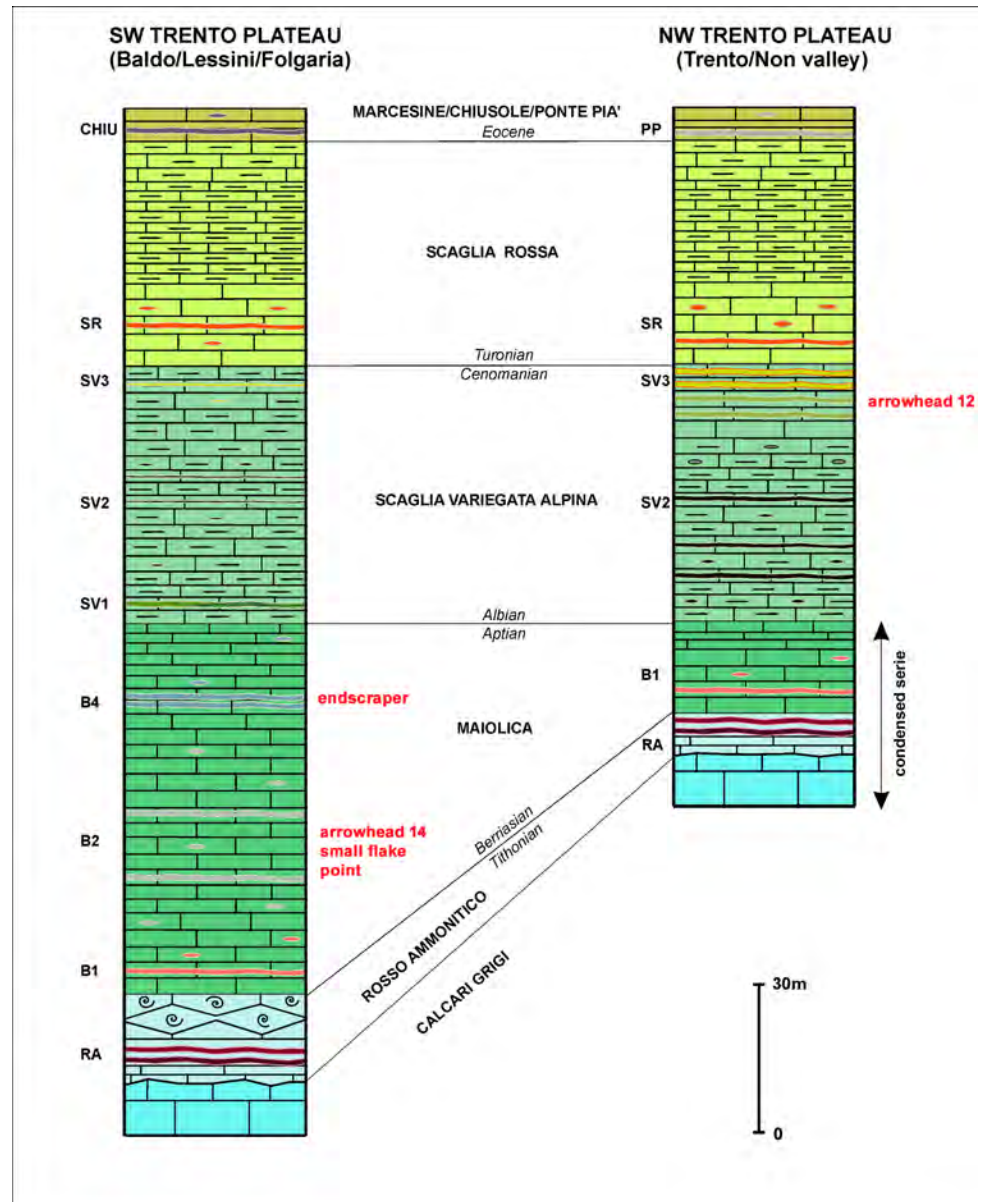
SW TRENTO PLATEAU
(Baldo/Lessini/Folgaria)

NW TRENTO PLATEAU
(Trento/Non valley)

CHIU

MARCESINE/CHIUSOLE/PONTE PIA'

Eocene

PP

SCAGLIA ROSSA

SR

SR

Turonian

Cenomanian

SV3

SV3

arrowhead 12

SV2

SCAGLIA VARIEGATA ALPINA

SV2

SV1

Albian

Aptian

B1

B4

endscraper

MAIOLICA

RA

condensed serie

B2

arrowhead 14
small flake point

Berriasian

Tithonian

ROSSO AMMONITICO

B1

CALCARI GRIGI

30m

RA

0